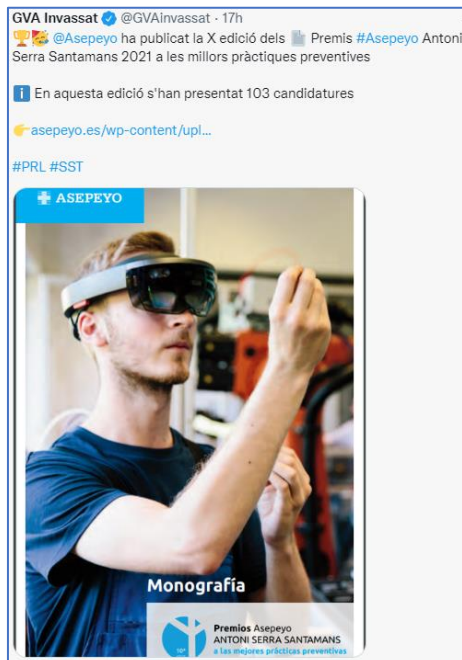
GVA Invassat @GVAInvassat · 17h
🏆🥳 @Asepeyo ha publicat la X edició dels 📄 Premis #Asepeyo Antoni Serra Santamans 2021 a les millors pràctiques preventives

ℹ️ En aquesta edició s'han presentat 103 candidatures

👉asepeyo.es/wp-content/upl...

#PRL #SST

ASEPEYO

Monografía

Premios Asepeyo
ANTONI SERRA SANTAMANS
a las mejores prácticas preventivas